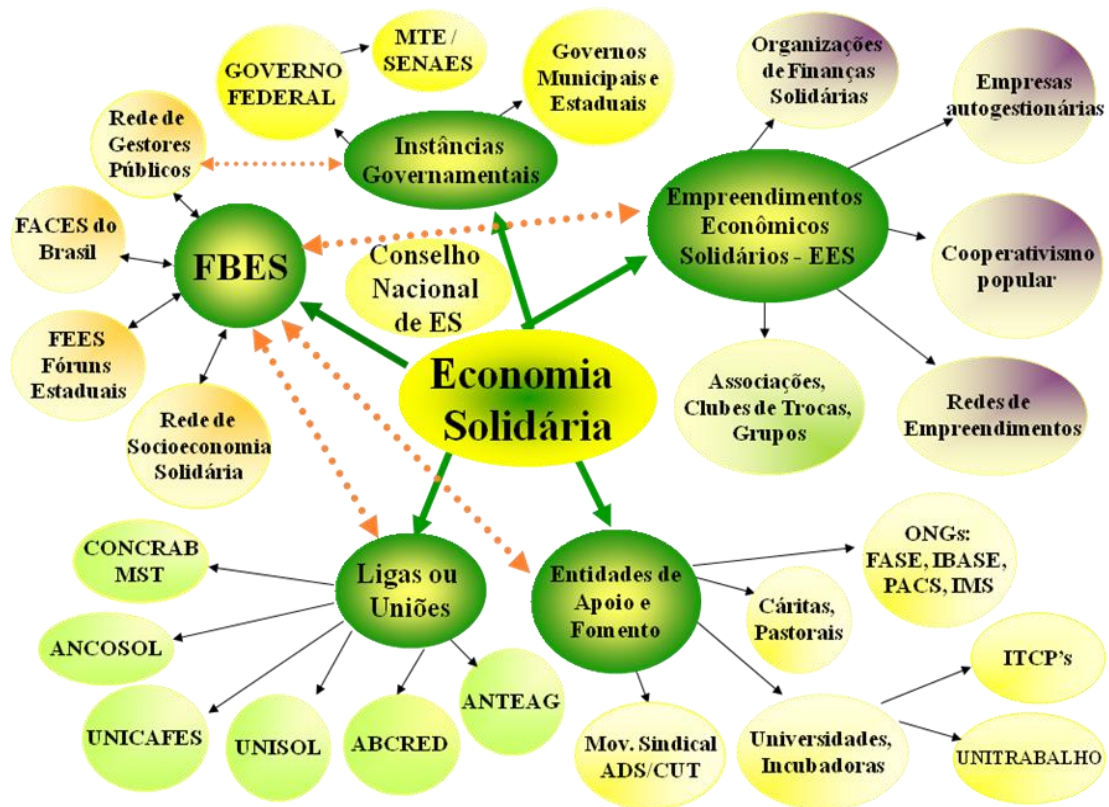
MTE / SENAES

GOVERNO FEDERAL

Governos Municipais e Estaduais

Organizações de Finanças Solidárias

Empresas autogestionárias

Rede de Gestores Públicos

Instâncias Governamentais

Empreendimentos Econômicos Solidários - EES

FACES do Brasil

FBES

Conselho Nacional de ES

Cooperativismo popular

FEES Fóruns Estaduais

Economia Solidária

Associações, Clubes de Trocas, Grupos

Redes de Empreendimentos

Rede de Socioeconomia Solidária

CONCRAB MST

Ligas ou Uniões

Entidades de Apoio e Fomento

ONGs: FASE, IBASE, PACS, IMS

Cáritas, Pastorais

ANCOSOL

ITCP's

ANTEAG

UNICAFES

UNISOL

ABCRED

Mov. Sindical ADS/CUT

Universidades, Incubadoras

UNITRABALHO